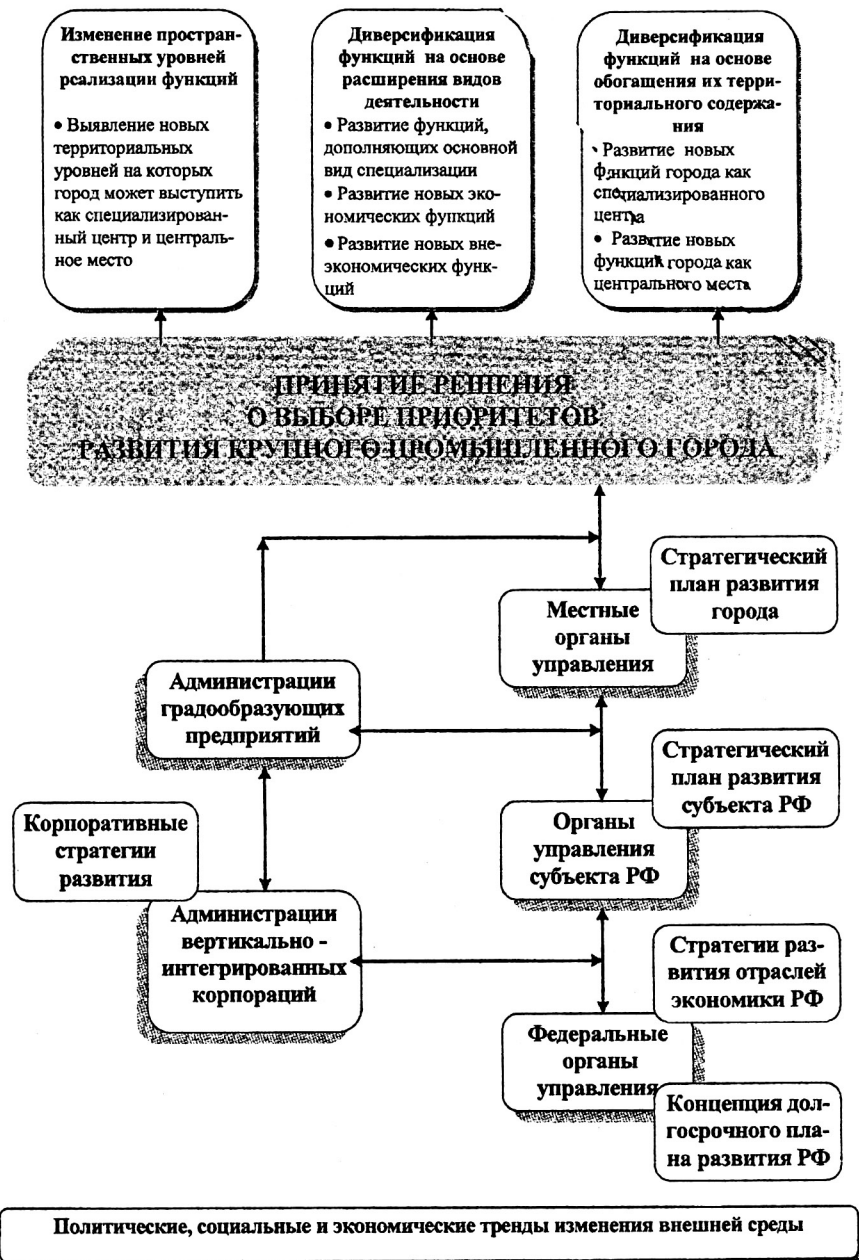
Изменение пространственных уровней реализации функций

• Выявление новых территориальных уровней на которых город может выступить как специализированный центр и центральное место

Диверсификация функций на основе расширения видов деятельности

• Развитие функций, дополняющих основной вид специализации

• Развитие новых экономических функций

• Развитие новых внеэкономических функций

Диверсификация функций на основе обогащения их территориального содержания

• Развитие новых функций города как специализированного центра

• Развитие новых функций города как центрального места

ПРИНЯТИЕ РЕШЕНИЯ О ВЫБОРЕ ПРИОРИТЕТОВ РАЗВИТИЯ КРУПНОГО ПРОМЫШЛЕННОГО ГОРОДА

Стратегический план развития города

Местные органы управления

Администрации градообразующих предприятий

Стратегический план развития субъекта РФ

Корпоративные стратегии развития

Органы управления субъекта РФ

Администрации вертикально - интегрированных корпораций

Стратегии развития отраслей экономики РФ

Федеральные органы управления

Концепция долгосрочного плана развития РФ

Политические, социальные и экономические тренды изменения внешней среды